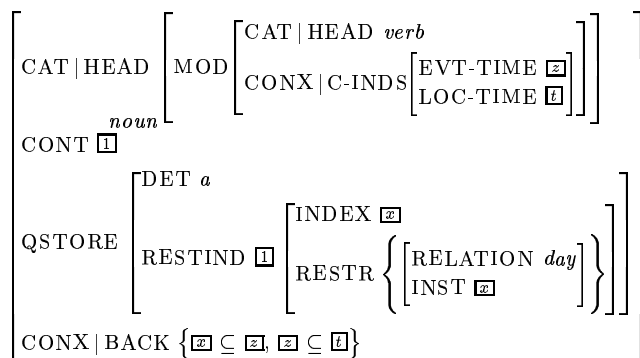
$\left[\begin{array}{l}
\text{CAT}\,|\,\text{HEAD}\ \left[\text{MOD}\ \left[\begin{array}{l}\text{CAT}\,|\,\text{HEAD}\ \textit{verb} \\ \text{CONX}\,|\,\text{C-INDS}\left[\begin{array}{l}\text{EVT-TIME}\ \boxed{z} \\ \text{LOC-TIME}\ \boxed{t}\end{array}\right]\end{array}\right]\right]_{\textit{noun}} \\
\text{CONT}\ \boxed{1} \\
\text{QSTORE}\ \left[\begin{array}{l}\text{DET}\ \textit{a} \\ \text{RESTIND}\ \boxed{1}\left[\begin{array}{l}\text{INDEX}\ \boxed{x} \\ \text{RESTR}\ \left\{\left[\begin{array}{l}\text{RELATION}\ \textit{day} \\ \text{INST}\ \boxed{x}\end{array}\right]\right\}\end{array}\right]\end{array}\right] \\
\text{CONX}\,|\,\text{BACK}\ \left\{\boxed{x} \subseteq \boxed{z},\ \boxed{z} \subseteq \boxed{t}\right\}
\end{array}\right]$